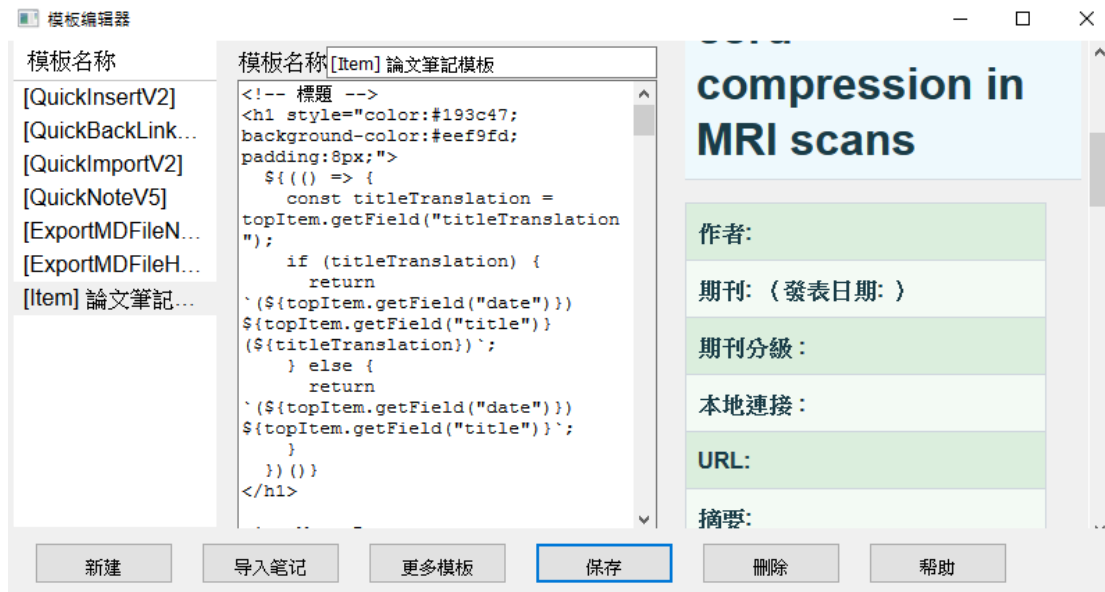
模板编辑器

模板名称
[QuickInsertV2]
[QuickBackLink...
[QuickImportV2]
[QuickNoteV5]
[ExportMDFileN...
[ExportMDFileH...
[Item] 論文筆記...

模板名称 [Item] 論文筆記模板

```
<!-- 標題 -->
<h1 style="color:#193c47;
background-color:#eef9fd;
padding:8px;">
  ${(() => {
    const titleTranslation =
topItem.getField("titleTranslation
");
    if (titleTranslation) {
      return
`(${topItem.getField("date")})
${topItem.getField("title")}
(${titleTranslation})`;
    } else {
      return
`(${topItem.getField("date")})
${topItem.getField("title")}`;
    }
  })()}
</h1>
```

compression in MRI scans

作者:
期刊: （發表日期: ）
期刊分級：
本地連接：
URL:
摘要:

新建 导入笔记 更多模板 保存 删除 帮助